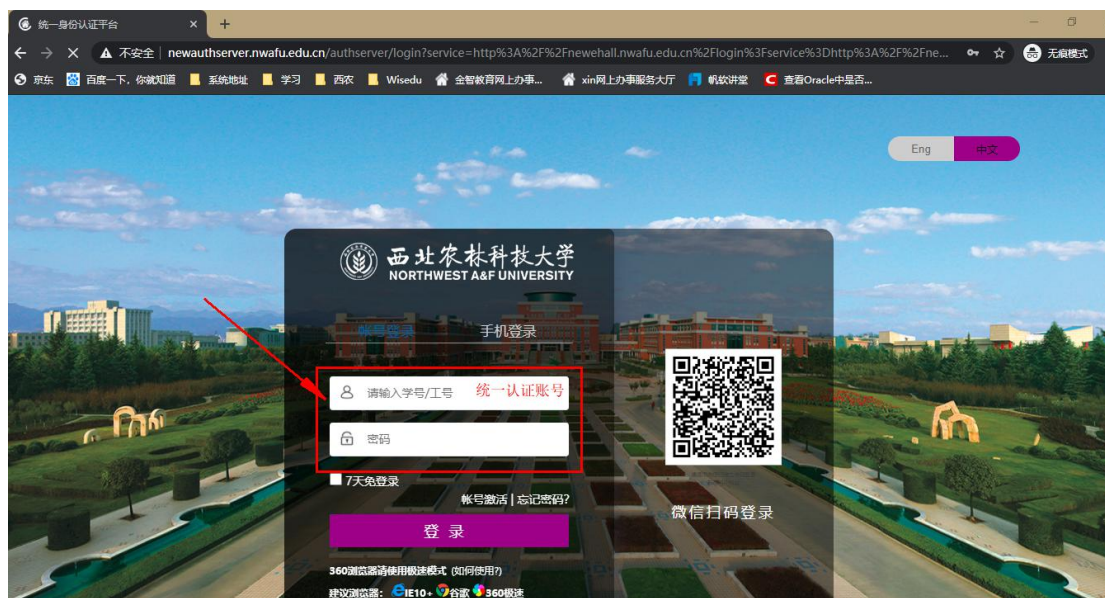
统一身份认证平台 × +

← → × ▲ 不安全 | newauthserver.nwafu.edu.cn/authserver/login?service=http%3A%2F%2Fnewehall.nwafu.edu.cn%2Flogin%3Fservice%3Dhttp%3A%2F%2Fne... 无痕模式

京东 百度一下，你就知道 系统地址 学习 西农 Wisedu 全智教育网上办事... xin网上办事服务大厅 帆软讲堂 查看Oracle中是否...

Eng 中文

西北农林科技大学
NORTHWEST A&F UNIVERSITY

账号登录 手机登录

请输入学号/工号 统一认证账号

密码

7天免登录

帐号激活 | 忘记密码?

登 录

微信扫码登录

360浏览器请使用极速模式 (如何使用?)

建议浏览器: IE10+ 谷歌 360极速